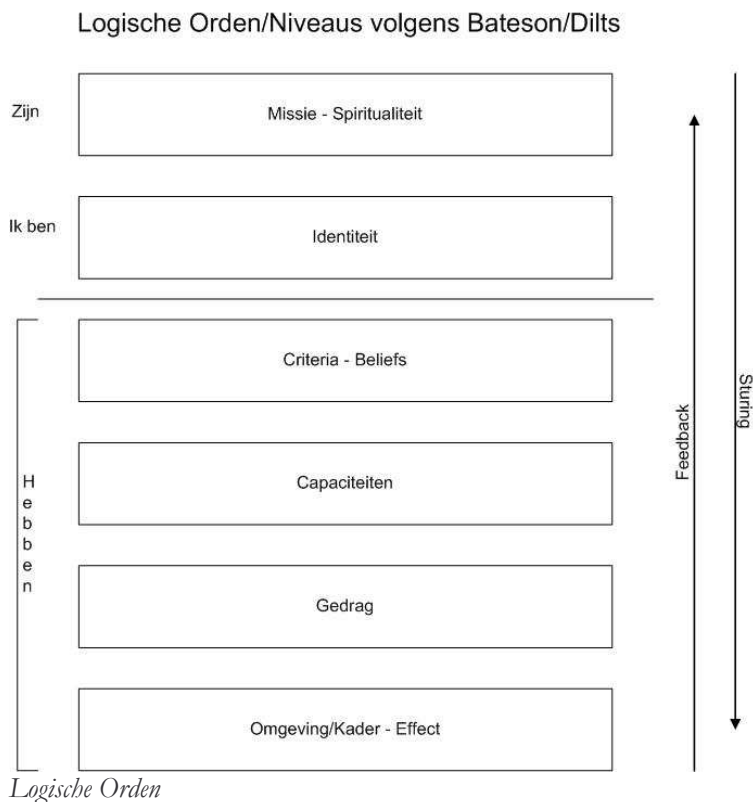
Logische Orden/Niveaus volgens Bateson/Dilts

Zijn

Missie - Spiritualiteit

Ik ben

Identiteit

Criteria - Beliefs

Capaciteiten

Gedrag

Omgeving/Kader - Effect

Hebben

Feedback

Sturing

Logische Orden